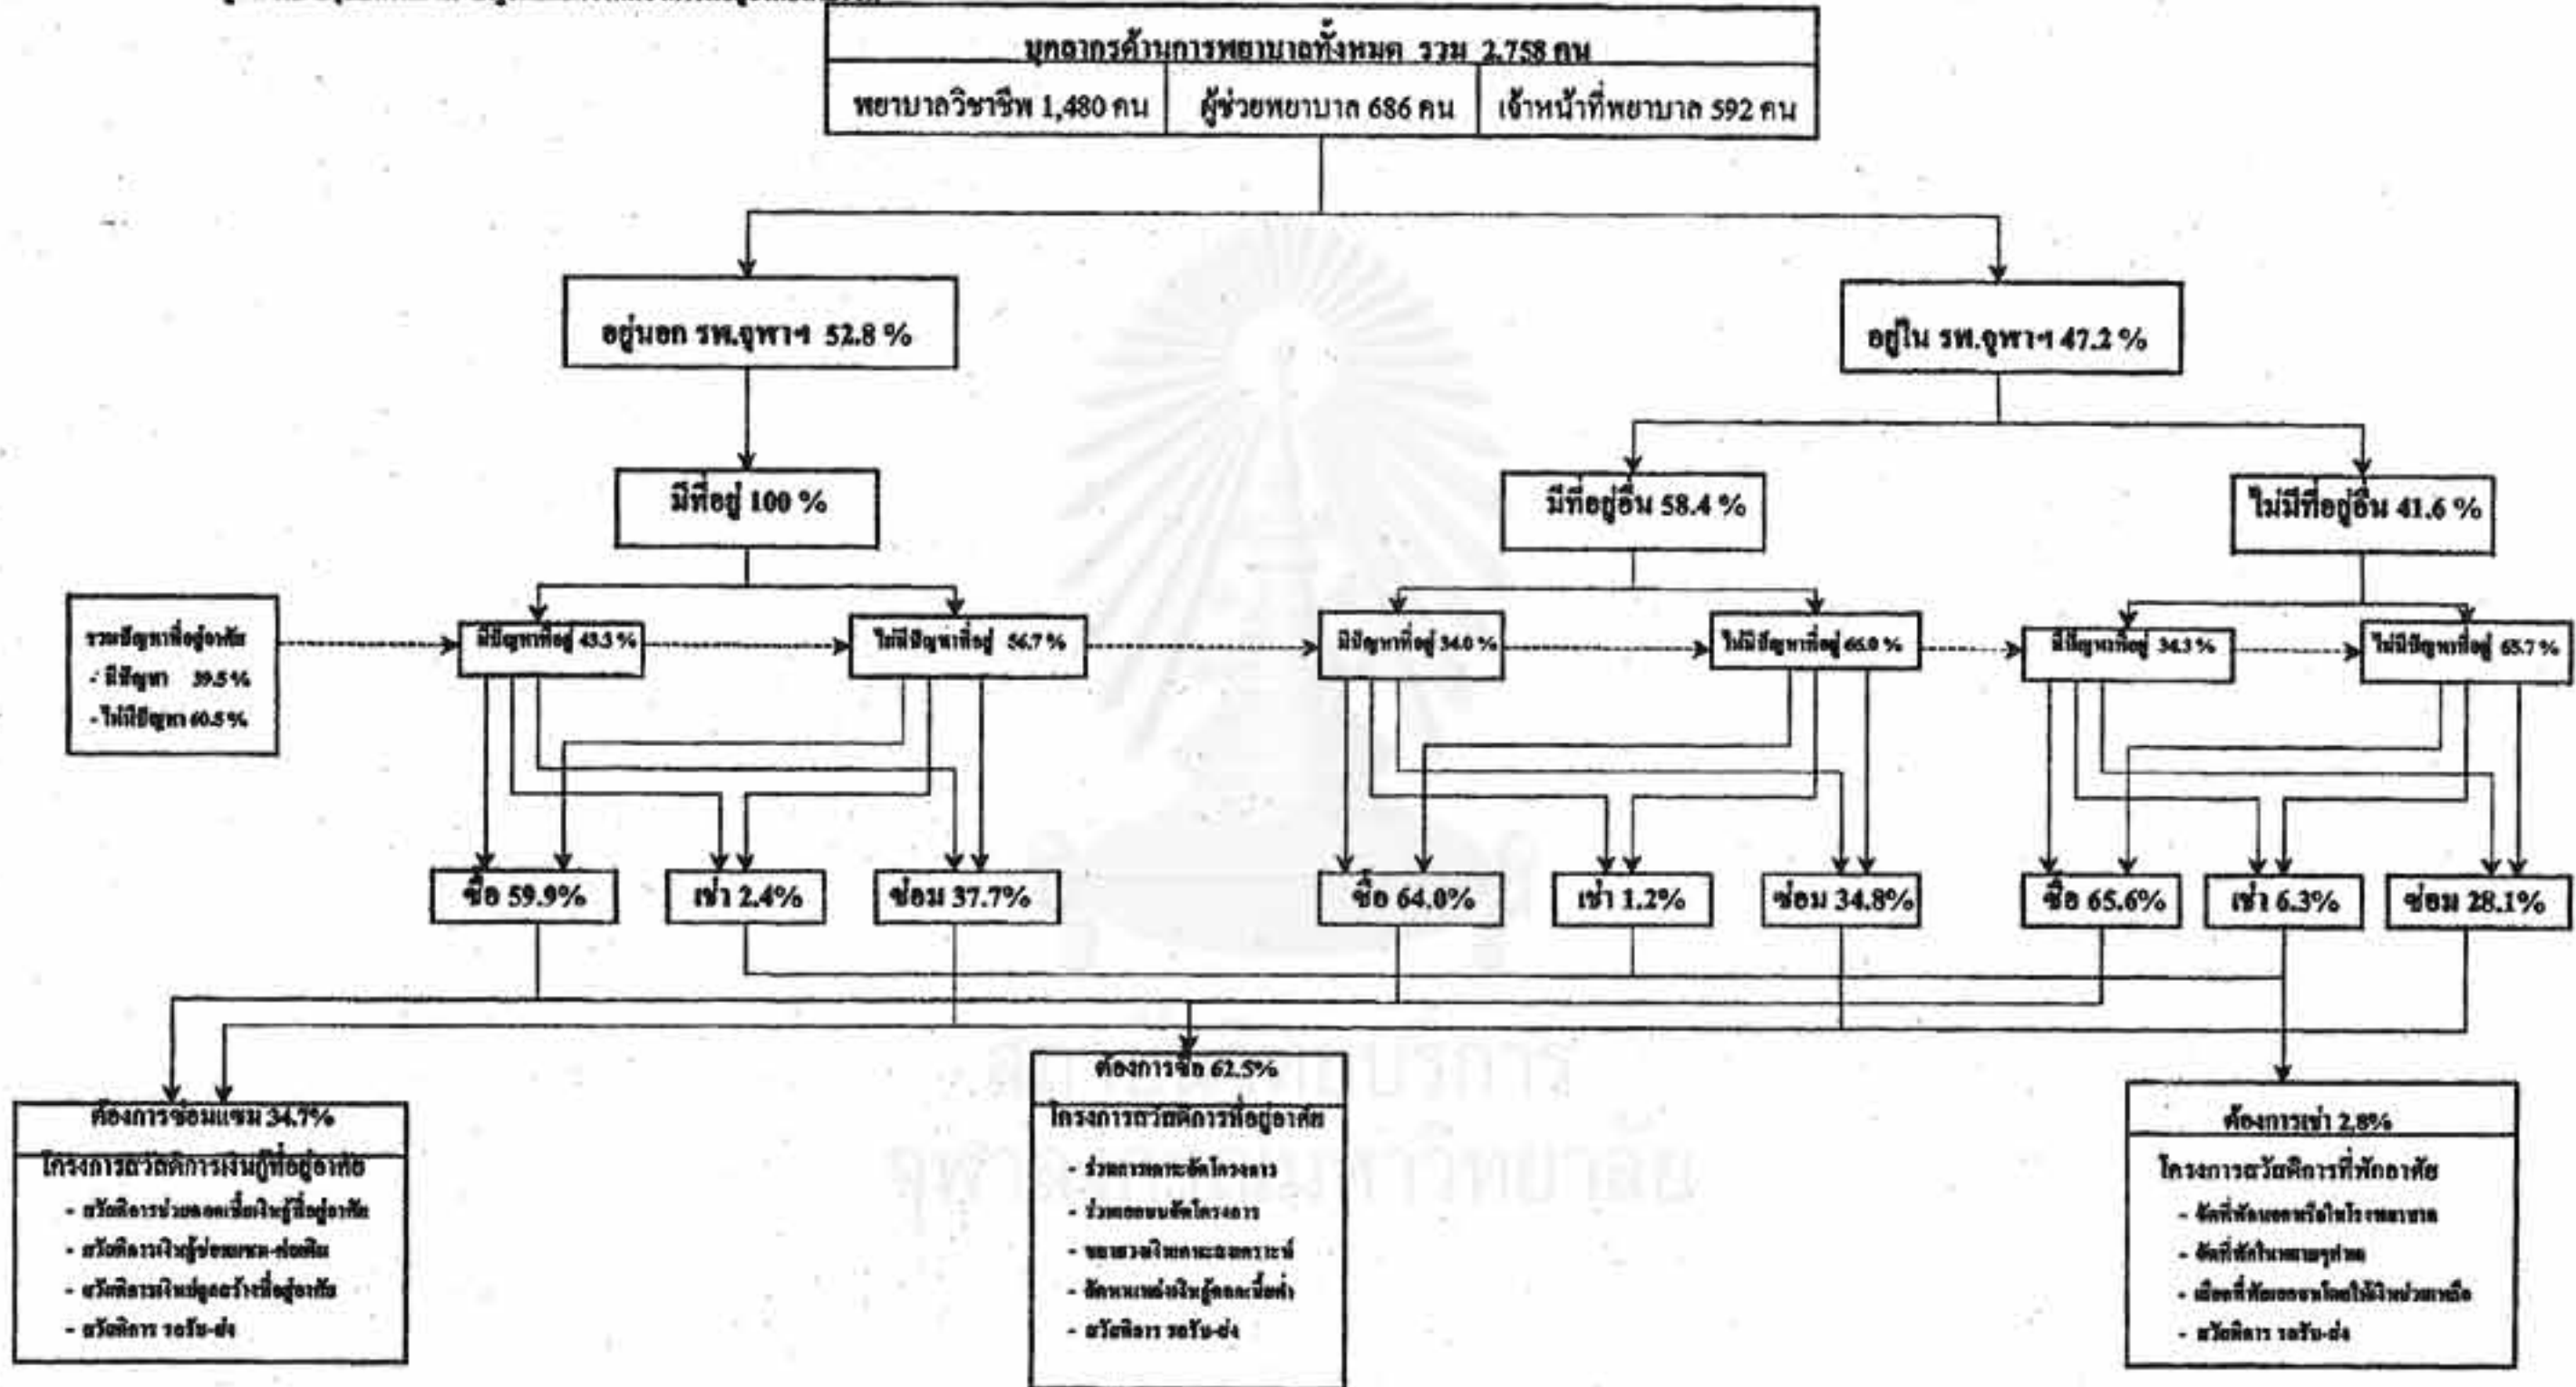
บุคลากรด้านการพยาบาลทั้งหมด รวม 2,758 คน

พยาบาลวิชาชีพ 1,480 คน | ผู้ช่วยพยาบาล 686 คน | เจ้าหน้าที่พยาบาล 592 คน

อยู่นอก รพ.จุฬาฯ 52.8 %

อยู่ใน รพ.จุฬาฯ 47.2 %

มีที่อยู่ 100 %

มีที่อยู่อื่น 58.4 %

ไม่มีที่อยู่อื่น 41.6 %

รวมปัญหาที่อยู่อาศัย
- มีปัญหา 39.5 %
- ไม่มีปัญหา 60.5 %

มีปัญหาที่อยู่ 43.3 %

ไม่มีปัญหาที่อยู่ 56.7 %

มีปัญหาที่อยู่ 34.0 %

ไม่มีปัญหาที่อยู่ 66.0 %

มีปัญหาที่อยู่ 34.3 %

ไม่มีปัญหาที่อยู่ 65.7 %

ซื้อ 59.9%

เช่า 2.4%

ซ่อม 37.7%

ซื้อ 64.0%

เช่า 1.2%

ซ่อม 34.8%

ซื้อ 65.6%

เช่า 6.3%

ซ่อม 28.1%

ต้องการซ่อมแซม 34.7%
โครงการสวัสดิการเงินกู้ที่อยู่อาศัย
- สวัสดิการช่วยลดอัตราดอกเบี้ยเงินกู้ที่อยู่อาศัย
- สวัสดิการเงินกู้ซ่อมแซม-ต่อเติม
- สวัสดิการเงินกู้ปลูกสร้างที่อยู่อาศัย
- สวัสดิการ รถรับ-ส่ง

ต้องการซื้อ 62.5%
โครงการสวัสดิการที่อยู่อาศัย
- ร่วมการเคหะจัดโครงการ
- ร่วมเอกชนจัดโครงการ
- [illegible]
- จัดหาแหล่งเงินกู้ดอกเบี้ยต่ำ
- สวัสดิการ รถรับ-ส่ง

ต้องการเช่า 2.8%
โครงการสวัสดิการที่พักอาศัย
- จัดที่พักนอกหรือในโรงพยาบาล
- จัดที่พักในเขตชุมชน
- เลือกที่พักเอกชนโดยให้เงินช่วยเหลือ
- สวัสดิการ รถรับ-ส่ง